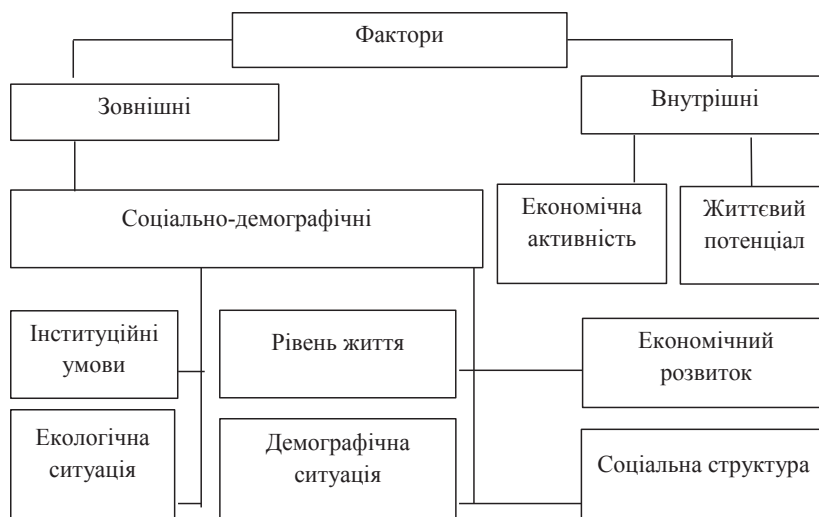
Фактори

Зовнішні

Внутрішні

Соціально-демографічні

Економічна активність

Життєвий потенціал

Інституційні умови

Рівень життя

Економічний розвиток

Екологічна ситуація

Демографічна ситуація

Соціальна структура